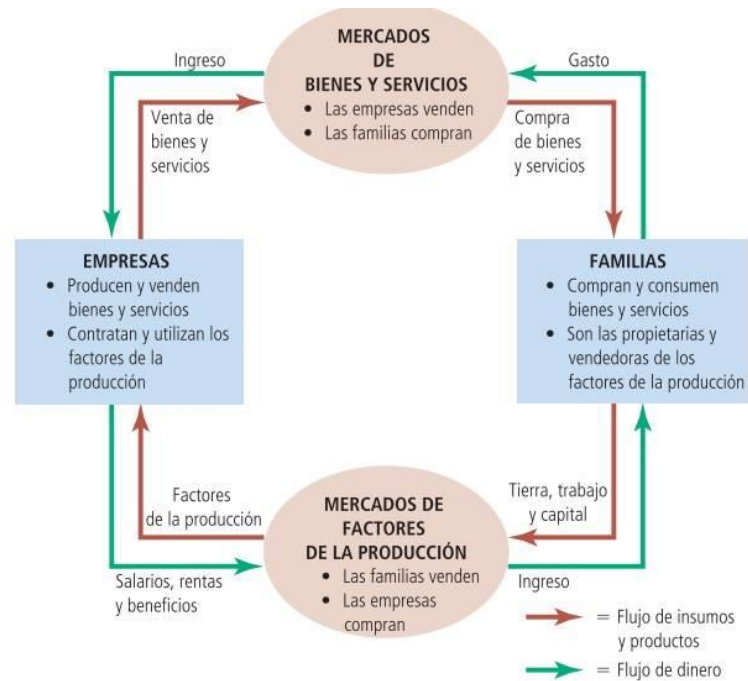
Ingreso

MERCADOS DE BIENES Y SERVICIOS
• Las empresas venden
• Las familias compran

Gasto

Venta de bienes y servicios

Compra de bienes y servicios

EMPRESAS
• Producen y venden bienes y servicios
• Contratan y utilizan los factores de la producción

FAMILIAS
• Compran y consumen bienes y servicios
• Son las propietarias y vendedoras de los factores de la producción

Factores de la producción

Tierra, trabajo y capital

MERCADOS DE FACTORES DE LA PRODUCCIÓN
• Las familias venden
• Las empresas compran

Salarios, rentas y beneficios

Ingreso

= Flujo de insumos y productos

= Flujo de dinero